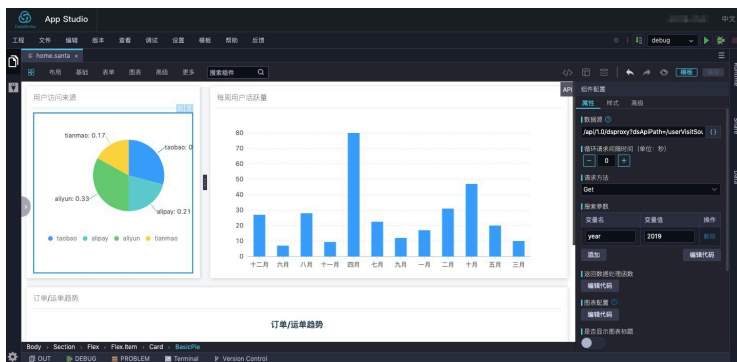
App Studio

中文

工程 文件 编辑 版本 查看 调试 设置 模板 帮助 反馈

debug

home.santa ×

布局 基础 表单 图表 高级 更多 搜索组件

模板

用户访问来源

tianmao: 0.17

taobao: 0

aliyun: 0.33

alipay: 0.21

taobao alipay aliyun tianmao

每周用户活跃量

80
70
60
50
40
30
20
10
0

十二月 六月 八月 十一月 四月 七月 九月 一月 二月 十月 五月 三月

订单/运单趋势

订单/运单趋势

组件配置

属性 样式 高级

数据源

/api/1.0/dsproxy?dsApiPath=/userVisitSou

循环请求间隔时间 (单位: 秒)

0

请求方法

Get

搜索参数

| 变量名 | 变量值 | 操作 |
|---|---|---|
| year | 2019 | 删除 |

添加 编辑代码

返回数据处理函数

编辑代码

图表配置

编辑代码

是否显示图表标题

Body › Section › Flex › Flex.Item › Card › BasicPie

OUT DEBUG PROBLEM Terminal Version Control